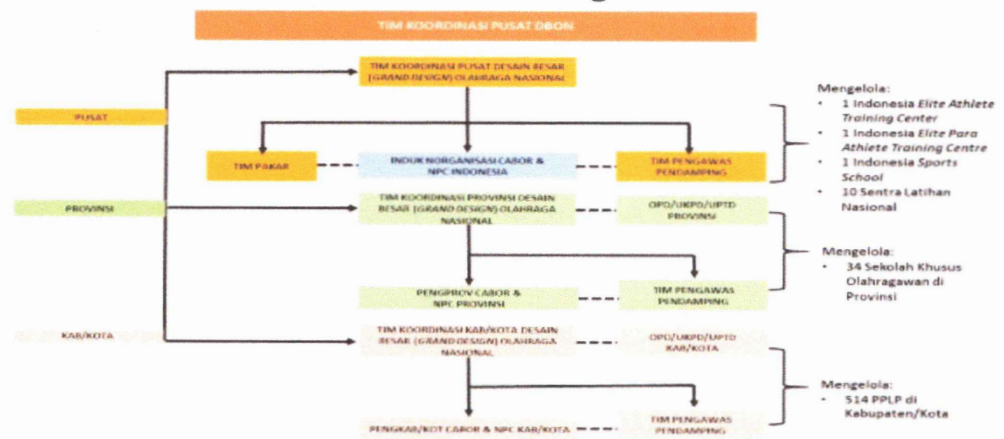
TIM KOORDINASI PUSAT DBON

PUSAT

TIM KOORDINASI PUSAT DESAIN BESAR (GRAND DESIGN) OLAHRAGA NASIONAL

TIM PAKAR

INDUK NORGANISASI CABOR & NPC INDONESIA

TIM PENGAWAS PENDAMPING

Mengelola:
• 1 Indonesia *Elite Athlete Training Center*
• 1 Indonesia *Elite Para Athlete Training Centre*
• 1 Indonesia *Sports School*
• 10 Sentra Latihan Nasional

PROVINSI

TIM KOORDINASI PROVINSI DESAIN BESAR (GRAND DESIGN) OLAHRAGA NASIONAL

OPD/UKPD/UPTD PROVINSI

Mengelola:
• 34 Sekolah Khusus Olahragawan di Provinsi

PENGPROV CABOR & NPC PROVINSI

TIM PENGAWAS PENDAMPING

KAB/KOTA

TIM KOORDINASI KAB/KOTA DESAIN BESAR (GRAND DESIGN) OLAHRAGA NASIONAL

OPD/UKPD/UPTD KAB/KOTA

Mengelola:
• 514 PPLP di Kabupaten/Kota

PENGKAB/KOT CABOR & NPC KAB/KOTA

TIM PENGAWAS PENDAMPING